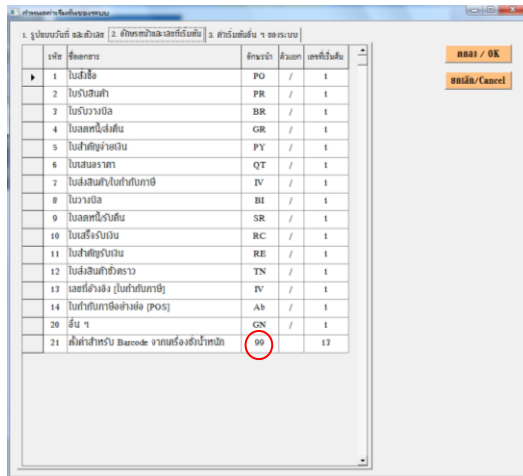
กำหนดค่าเริ่มต้นของระบบ

1. รูปแบบวันที่ และตัวเลข | 2. อักษรหน้าและเลขที่เริ่มต้น | 3. ค่าเริ่มต้นอื่น ๆ ของระบบ

| รหัส | ชื่อเอกสาร | อักษรนำ | ตัวแยก | เลขที่เริ่มต้น |
|---|---|---|---|---|
| 1 | ใบสั่งซื้อ | PO | / | 1 |
| 2 | ใบรับสินค้า | PR | / | 1 |
| 3 | ใบรับวางบิล | BR | / | 1 |
| 4 | ใบลดหนี้/ส่งคืน | GR | / | 1 |
| 5 | ใบสำคัญจ่ายเงิน | PY | / | 1 |
| 6 | ใบเสนอราคา | QT | / | 1 |
| 7 | ใบส่งสินค้า/ใบกำกับภาษี | IV | / | 1 |
| 8 | ใบวางบิล | BI | / | 1 |
| 9 | ใบลดหนี้รับคืน | SR | / | 1 |
| 10 | ใบเสร็จรับเงิน | RC | / | 1 |
| 11 | ใบสำคัญรับเงิน | RE | / | 1 |
| 12 | ใบส่งสินค้าชั่วคราว | TN | / | 1 |
| 13 | เลขที่อ้างอิง [ใบกำกับภาษี] | IV | / | 1 |
| 14 | ใบกำกับภาษีอย่างย่อ [POS] | Ab | / | 1 |
| 20 | อื่น ๆ | GN | / | 1 |
| 21 | ตั้งค่าสำหรับ Barcode จากเครื่องชั่งน้ำหนัก | 99 | | 17 |

ตกลง / OK

ยกเลิก/Cancel